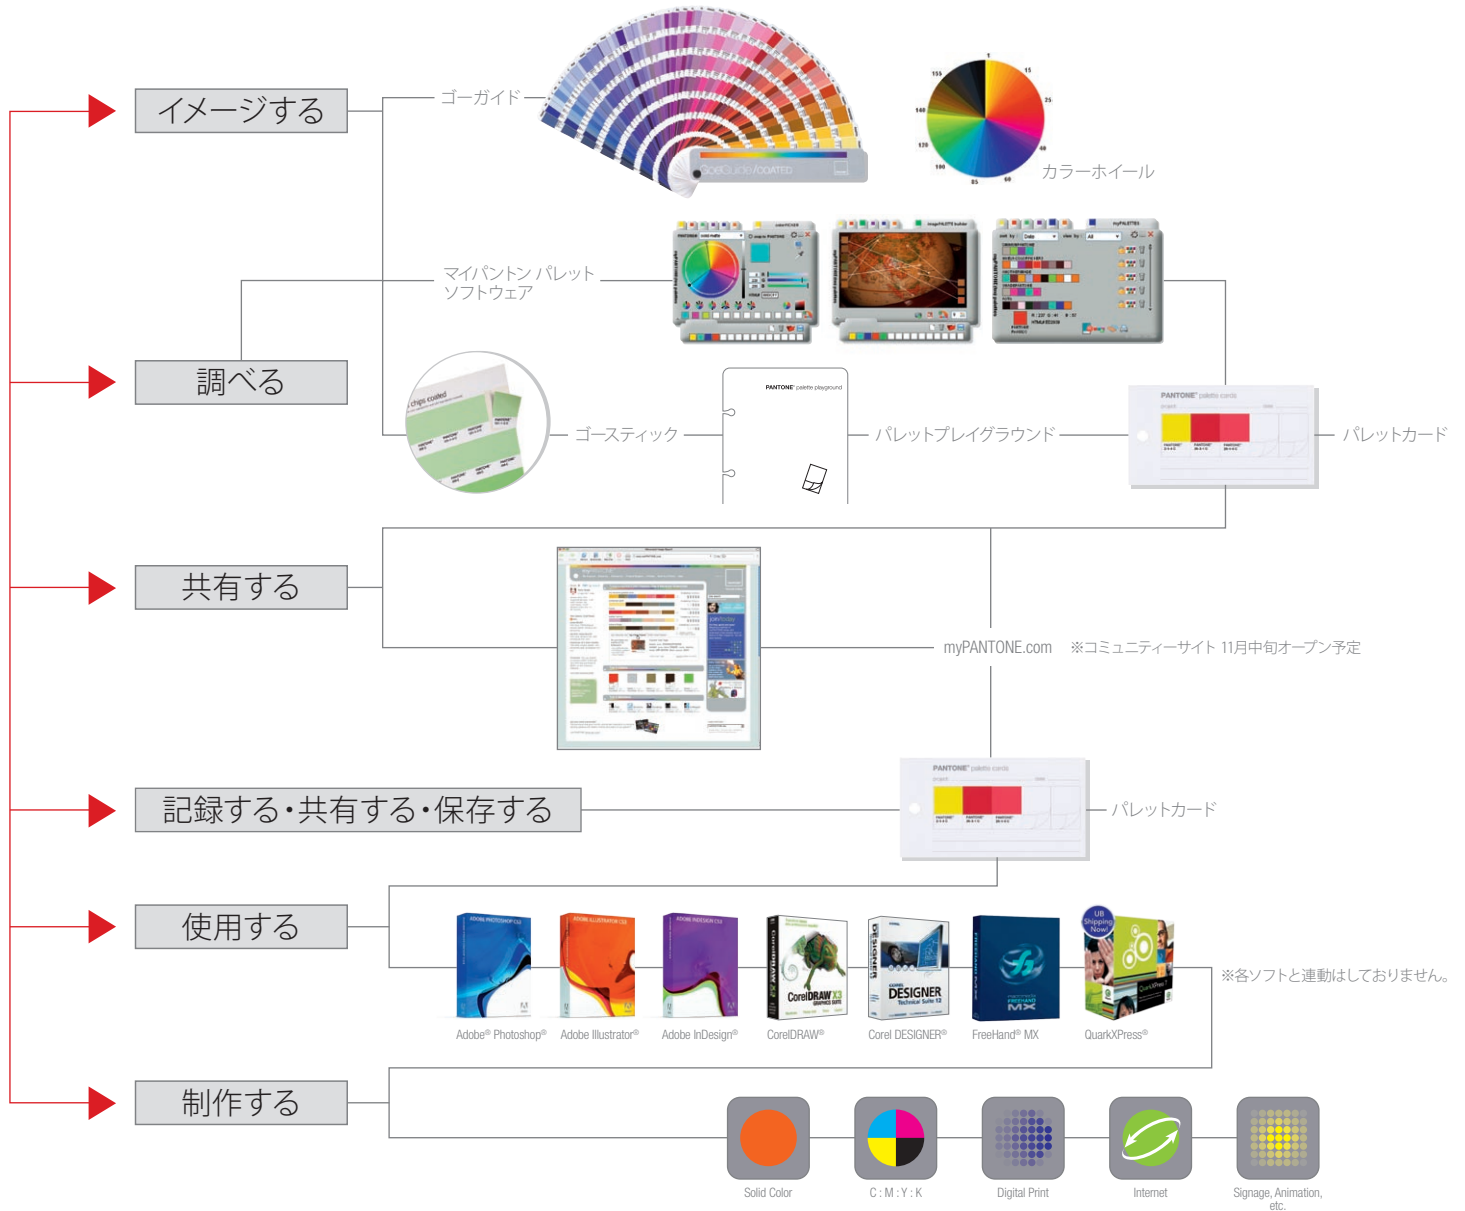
イメージする

ゴーガイド

ColorGuide / COATED

カラーホイール

マイパントン パレット
ソフトウェア

調べる

chips coated

ゴースティック

PANTONE palette playground

パレットプレイグラウンド

PANTONE palette cards

パレットカード

共有する

myPANTONE.com ※コミュニティーサイト 11月中旬オープン予定

記録する・共有する・保存する

PANTONE palette cards

パレットカード

使用する

※各ソフトと連動はしておりません。

Adobe® Photoshop®

Adobe Illustrator®

Adobe InDesign®

CorelDRAW®

Corel DESIGNER®

FreeHand® MX

QuarkXPress®

制作する

Solid Color

C : M : Y : K

Digital Print

Internet

Signage, Animation, etc.